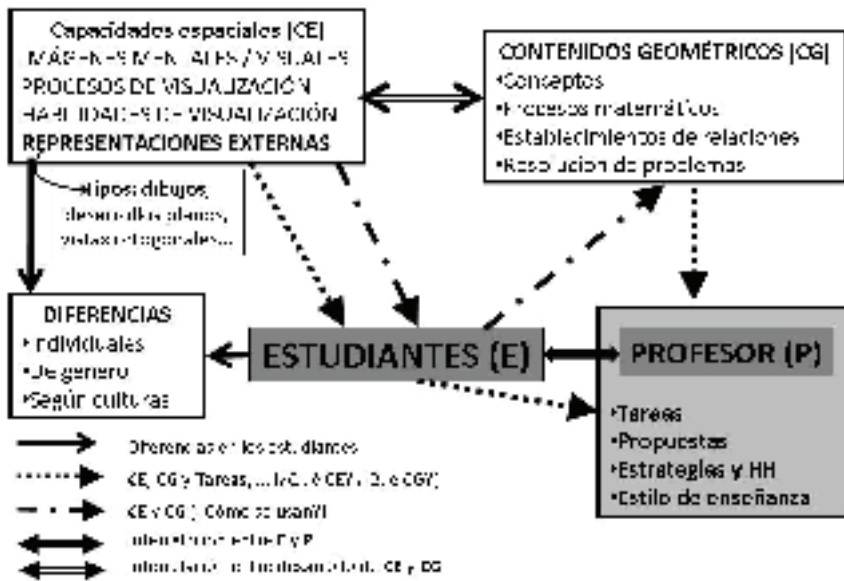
Capacidades espaciales (CE)
IMÁGENES MENTALES / VISUALES
PROCESOS DE VISUALIZACIÓN
HABILIDADES DE VISUALIZACIÓN
REPRESENTACIONES EXTERNAS

Tipos: dibujos, desarrollos planos, vistas ortogonales...

CONTENIDOS GEOMÉTRICOS (CG)
•Conceptos
•Procesos matemáticos
•Establecimientos de relaciones
•Resolución de problemas

DIFERENCIAS
•Individuales
•De género
•Según culturas

ESTUDIANTES (E)

PROFESOR (P)

•Tareas
•Propuestas
•Estrategias y HH
•Estilo de enseñanza

Diferencias en los estudiantes
CE, CG y Tareas, ... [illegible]
CE y CG ¿Cómo se usan?
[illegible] entre E y P
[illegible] CE y CG